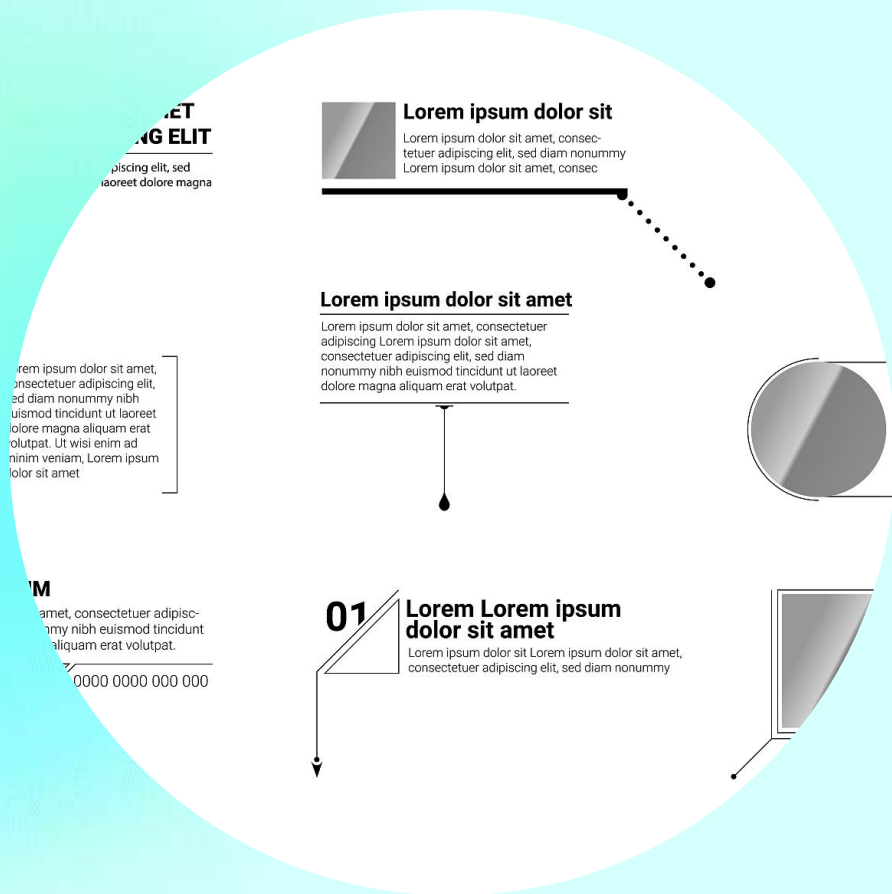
ET
NG ELIT
piscing elit, sed
laoreet dolore magna

Lorem ipsum dolor sit
Lorem ipsum dolor sit amet, consectetuer adipiscing elit, sed diam nonummy Lorem ipsum dolor sit amet, consec

Lorem ipsum dolor sit amet
Lorem ipsum dolor sit amet, consectetuer adipiscing Lorem ipsum dolor sit amet, consectetuer adipiscing elit, sed diam nonummy nibh euismod tincidunt ut laoreet dolore magna aliquam erat volutpat.

orem ipsum dolor sit amet, onsectetuer adipiscing elit, ed diam nonummy nibh uismod tincidunt ut laoreet dolore magna aliquam erat volutpat. Ut wisi enim ad minim veniam, Lorem ipsum dolor sit amet

M
amet, consectetuer adipisc-
mmy nibh euismod tincidunt
aliquam erat volutpat.
0000 0000 000 000

01
Lorem Lorem ipsum dolor sit amet
Lorem ipsum dolor sit Lorem ipsum dolor sit amet, consectetuer adipiscing elit, sed diam nonummy